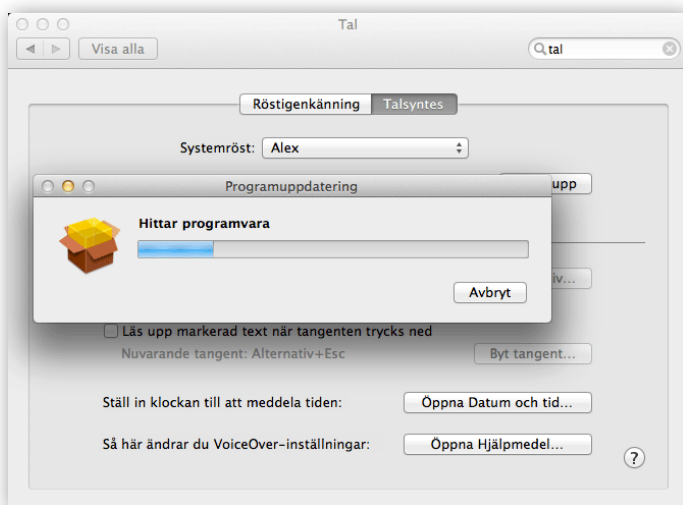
Tal

Visa alla

tal

Röstigenkänning

Talsyntes

Systemröst: Alex

upp

Programuppdatering

Hittar programvara

Avbryt

tiv...

Läs upp markerad text när tangenten trycks ned

Nuvarande tangent: Alternativ+Esc

Byt tangent...

Ställ in klockan till att meddela tiden:

Öppna Datum och tid...

Så här ändrar du VoiceOver-inställningar:

Öppna Hjälpmedel...

?